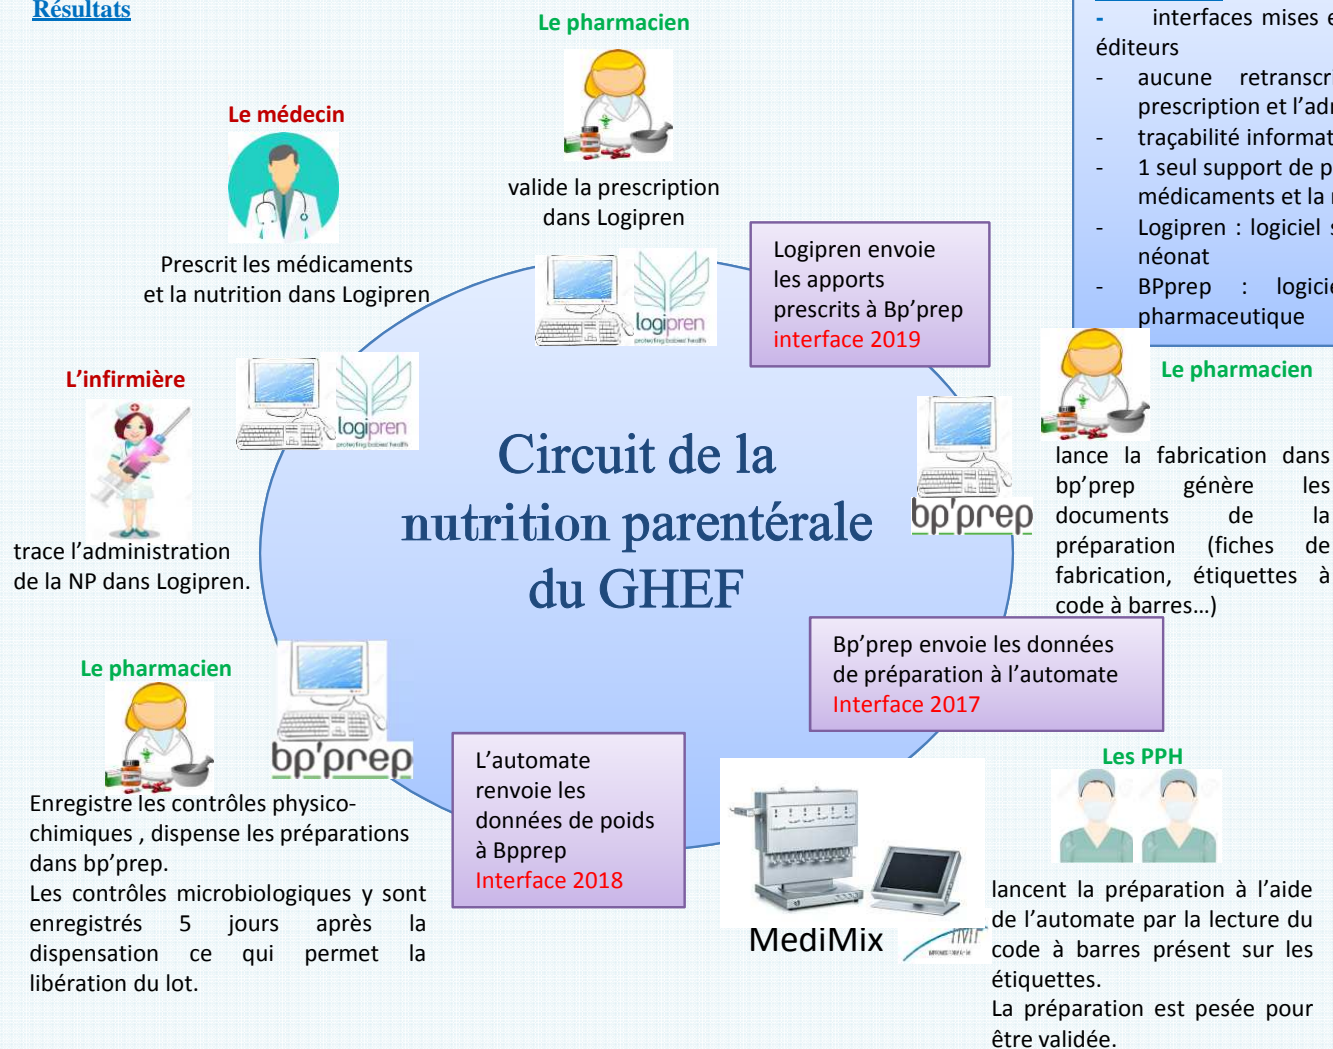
Résultats

Le pharmacien

valide la prescription dans Logipren

Le médecin

Prescrit les médicaments et la nutrition dans Logipren

logipren
protecting babies' health

Logipren envoie les apports prescrits à Bp'prep
interface 2019

- interfaces mises e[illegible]
éditeurs
- aucune retranscr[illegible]
prescription et l'adr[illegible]
- traçabilité informat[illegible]
- 1 seul support de p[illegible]
médicaments et la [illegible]
- Logipren : logiciel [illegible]
néonat
- BPprep : logicie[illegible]
pharmaceutique

L'infirmière

logipren
protecting babies' health

trace l'administration de la NP dans Logipren.

Circuit de la nutrition parentérale du GHEF

Le pharmacien

bp'prep

lance la fabrication dans bp'prep génère les documents de la préparation (fiches de fabrication, étiquettes à code à barres…)

Bp'prep envoie les données de préparation à l'automate
Interface 2017

Le pharmacien

bp'prep

Enregistre les contrôles physico-chimiques , dispense les préparations dans bp'prep.
Les contrôles microbiologiques y sont enregistrés 5 jours après la dispensation ce qui permet la libération du lot.

L'automate renvoie les données de poids à Bpprep
Interface 2018

MediMix

IMT

Les PPH

lancent la préparation à l'aide de l'automate par la lecture du code à barres présent sur les étiquettes.
La préparation est pesée pour être validée.